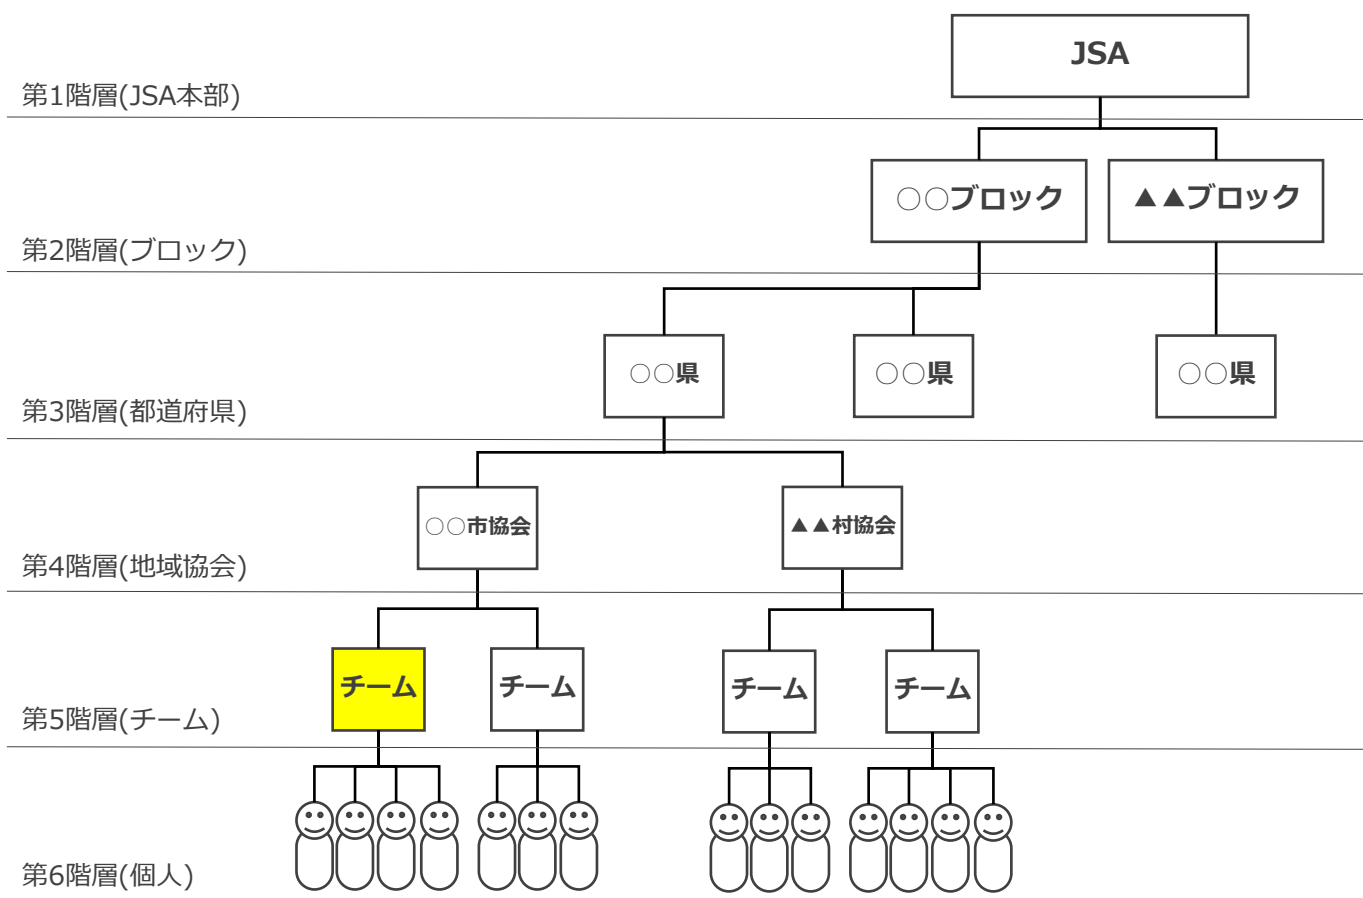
JSA

第1階層(JSA本部)

○○ブロック

▲▲ブロック

第2階層(ブロック)

○○県

○○県

○○県

第3階層(都道府県)

○○市協会

▲▲村協会

第4階層(地域協会)

チーム

チーム

チーム

チーム

第5階層(チーム)

第6階層(個人)